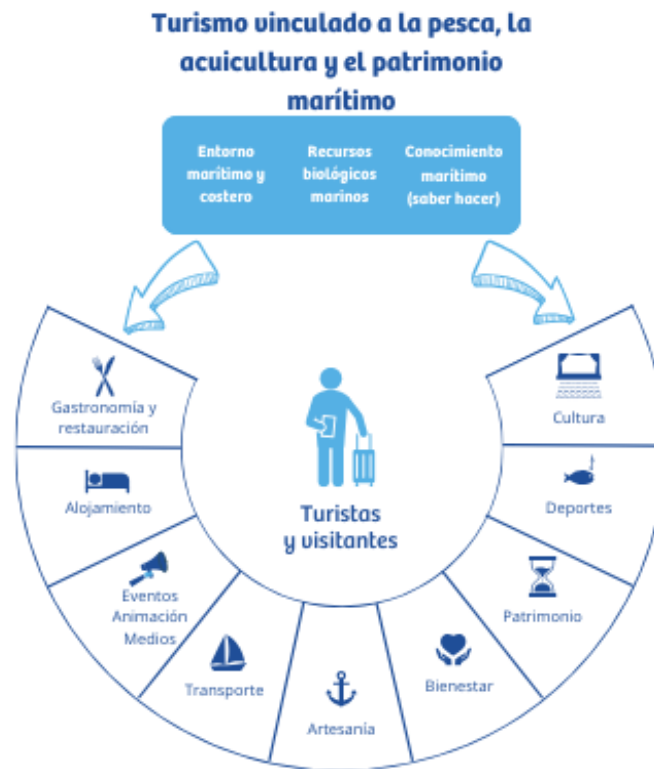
Turismo vinculado a la pesca, la acuicultura y el patrimonio marítimo

Entorno marítimo y costero

Recursos biológicos marinos

Conocimiento marítimo (saber hacer)

Gastronomía y restauración

Alojamiento

Eventos
Animación
Medios

Transporte

Artesanía

Bienestar

Patrimonio

Deportes

Cultura

Turistas y visitantes